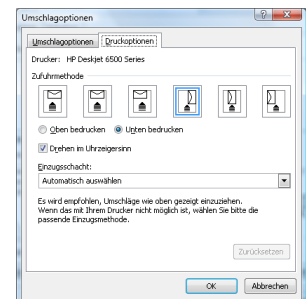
Umschlagoptionen

?

X

Umschlagoptionen

Druckoptionen

Drucker: HP Deskjet 6500 Series

Zuführmethode

Oben bedrucken

Unten bedrucken

Drehen im Uhrzeigersinn

Einzugsschacht:

Automatisch auswählen

Es wird empfohlen, Umschläge wie oben gezeigt einzuziehen. Wenn das mit Ihrem Drucker nicht möglich ist, wählen Sie bitte die passende Einzugsmethode.

Zurücksetzen

OK

Abbrechen